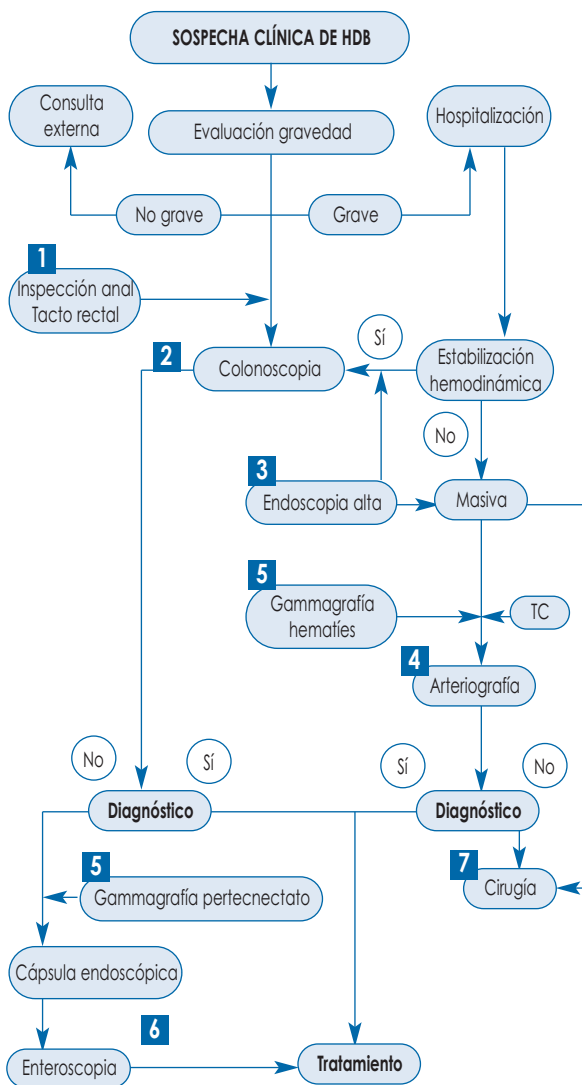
SOSPECHA CLÍNICA DE HDB

Consulta externa

Evaluación gravedad

Hospitalización

No grave

Grave

1
Inspección anal
Tacto rectal

Sí

2
Colonoscopia

Estabilización hemodinámica

No

3
Endoscopia alta

Masiva

5
Gammagrafía hematíes

TC

4
Arteriografía

No

Sí

Sí

No

Diagnóstico

Diagnóstico

5
Gammagrafía pertecnectato

7
Cirugía

Cápsula endoscópica

6

Enteroscopia

Tratamiento